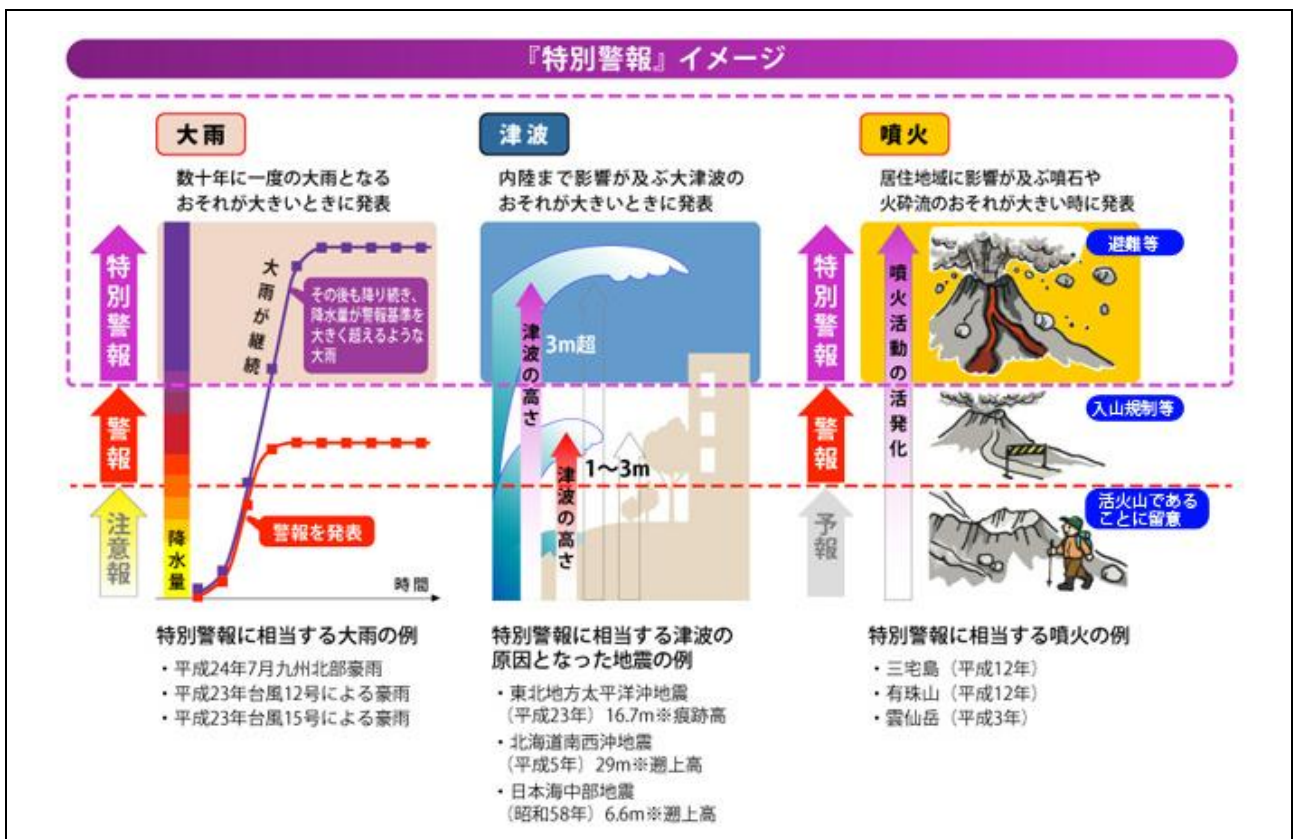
『特別警報』イメージ

大雨

数十年に一度の大雨となるおそれが大きいときに発表

特別警報

警報

注意報

降水量

大雨が継続

その後も降り続き、降水量が警報基準を大きく超えるような大雨

警報を発表

時間

特別警報に相当する大雨の例

・平成24年7月九州北部豪雨
・平成23年台風12号による豪雨
・平成23年台風15号による豪雨

津波

内陸まで影響が及ぶ大津波のおそれが大きいときに発表

津波の高さ

3m超

津波の高さ

1〜3m

特別警報に相当する津波の原因となった地震の例

・東北地方太平洋沖地震（平成23年）16.7m※痕跡高
・北海道南西沖地震（平成5年）29m※遡上高
・日本海中部地震（昭和58年）6.6m※遡上高

噴火

居住地域に影響が及ぶ噴石や火砕流のおそれが大きい時に発表

特別警報

警報

予報

噴火活動の活発化

避難等

入山規制等

活火山であることに留意

特別警報に相当する噴火の例

・三宅島（平成12年）
・有珠山（平成12年）
・雲仙岳（平成3年）